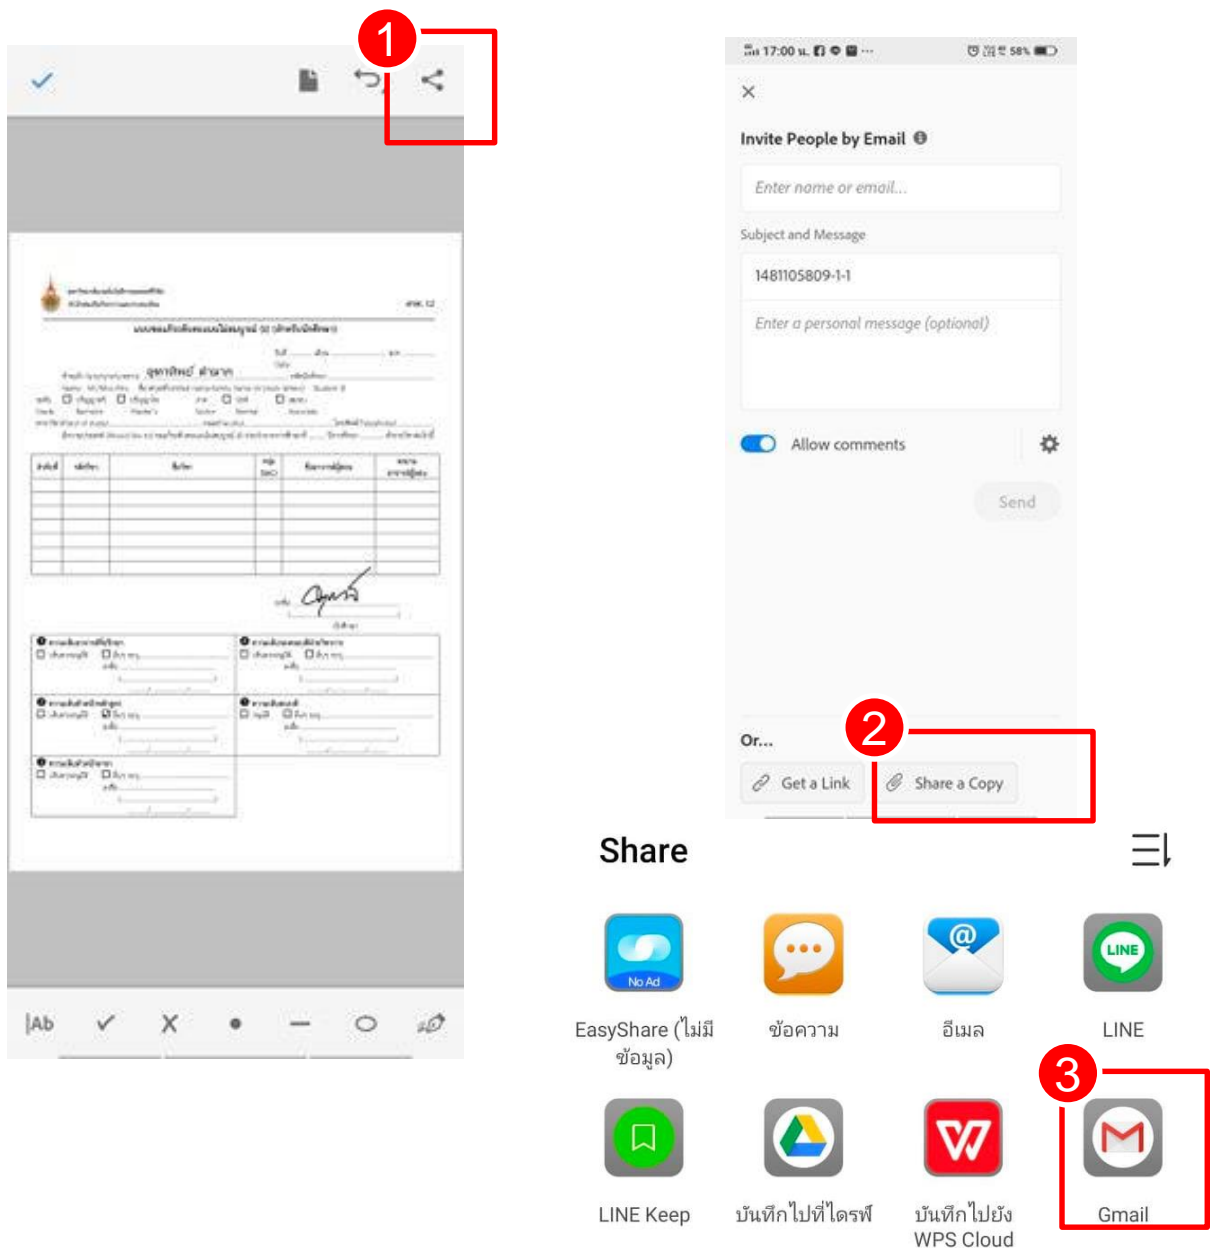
1

|Ab

17:00 น.

58%

Invite People by Email

Enter name or email...

Subject and Message

1481105809-1-1

Enter a personal message (optional)

Allow comments

Send

Or...

2

Get a Link

Share a Copy

Share

No Ad

EasyShare (ไม่มีข้อมูล)

ข้อความ

อีเมล

LINE

LINE

3

LINE Keep

บันทึกไปที่ไดรฟ์

บันทึกไปยัง WPS Cloud

Gmail